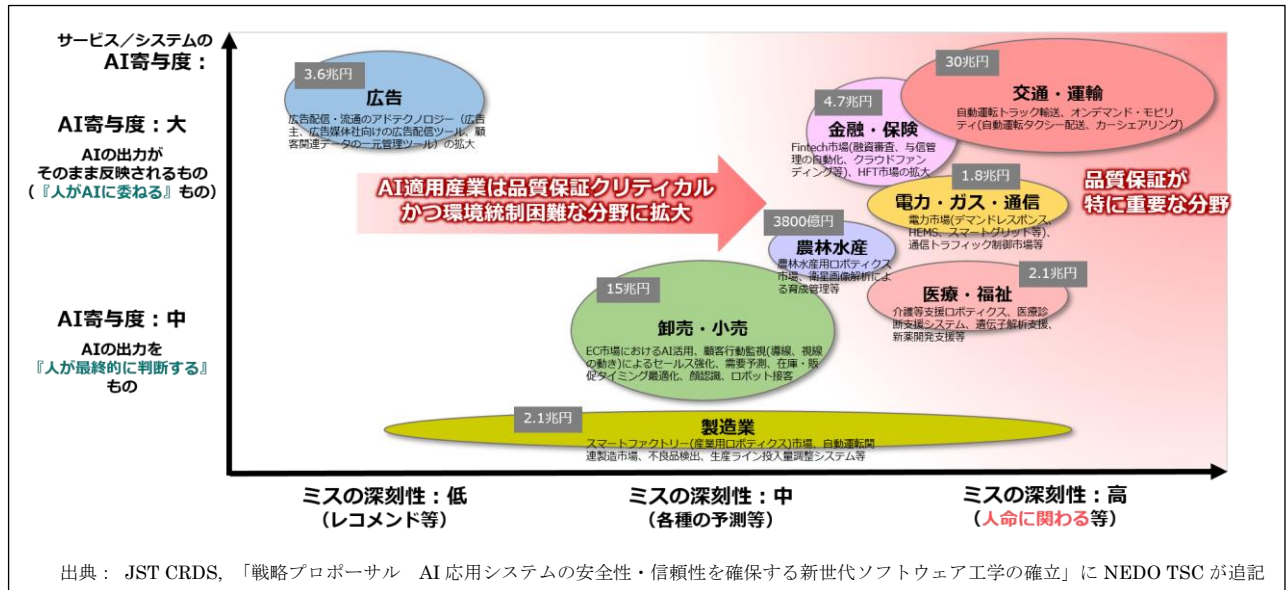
サービス／システムの
AI寄与度：

AI寄与度：大
AIの出力が
そのまま反映されるもの
（『人がAIに委ねる』もの）

AI寄与度：中
AIの出力を
『人が最終的に判断する』
もの

3.6兆円
広告
広告配信・流通のアドテクノロジー（広告主、広告媒体社向けの広告配信ツール、顧客関連データの一元管理ツール）の拡大

AI適用産業は品質保証クリティカル
かつ環境統制困難な分野に拡大

4.7兆円
金融・保険
Fintech市場(融資審査、与信管理の自動化、クラウドファンディング等)、HFT市場の拡大

30兆円
交通・運輸
自動運転トラック輸送、オンデマンド・モビリティ(自動運転タクシー配送、カーシェアリング)

1.8兆円
電力・ガス・通信
電力市場(デマンドレスポンス、HEMS、スマートグリッド等)、通信トラフィック制御市場等

品質保証が
特に重要な分野

3800億円
農林水産
農林水産用ロボティクス市場、衛星画像解析による育成管理等

2.1兆円
医療・福祉
介護等支援ロボティクス、医療診断支援システム、遺伝子解析支援、新薬開発支援等

15兆円
卸売・小売
EC市場におけるAI活用、顧客行動監視(導線の動き)によるセールス強化、需要予測、在庫・販促タイミング最適化、顔認識、ロボット接客

2.1兆円
製造業
スマートファクトリー(産業用ロボティクス)市場、自動運転関連製造市場、不良品検出、生産ライン投入量調整システム等

ミスの深刻性：低
（レコメンド等）

ミスの深刻性：中
（各種の予測等）

ミスの深刻性：高
（人命に関わる等）

出典： JST CRDS, 「戦略プロポーサル　AI応用システムの安全性・信頼性を確保する新世代ソフトウェア工学の確立」に NEDO TSC が追記